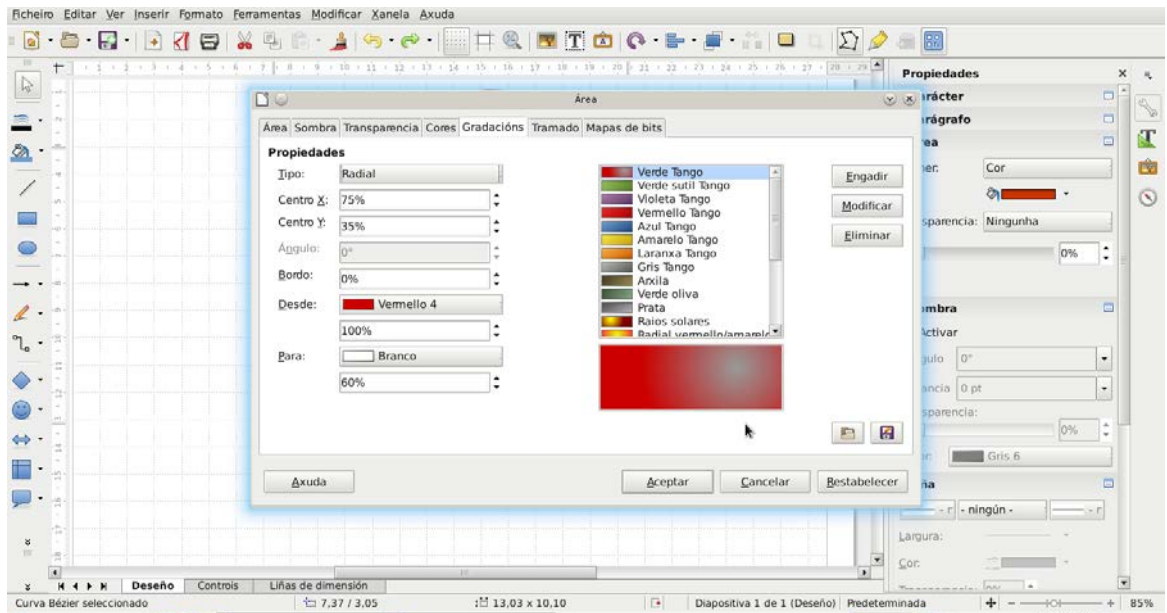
Ficheiro Editar Ver Inserir Formato Ferramentas Modificar Xanela Axuda

Área

Área | Sombra | Transparencia | Cores | Gradacións | Tramado | Mapas de bits

Propiedades

Tipo: Radial
Centro X: 75%
Centro Y: 35%
Ángulo: 0°
Bordo: 0%
Desde: Vermello 4
100%
Para: Branco
60%

Verde Tango
Verde sutil Tango
Violeta Tango
Vermello Tango
Azul Tango
Amarelo Tango
Laranxa Tango
Gris Tango
Arxila
Verde oliva
Prata
Raios solares
Radial vermello/amarelo

Engadir
Modificar
Eliminar

Axuda
Aceptar
Cancelar
Restabelecer

Propiedades
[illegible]rácter
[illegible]rágrafo
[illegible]ea
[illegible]er: Cor
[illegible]sparencia: Ningunha
0%
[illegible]mbra
Activar
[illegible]gulo 0°
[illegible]ncia 0 pt
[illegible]sparencia:
0%
Gris 6
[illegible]ha
- ningún -
Largura:
Cor:

Deseño | Controis | Liñas de dimensión

Curva Bézier seleccionado | 7,37 / 3,05 | 13,03 x 10,10 | Diapositiva 1 de 1 (Deseño) | Predeterminada | 85%